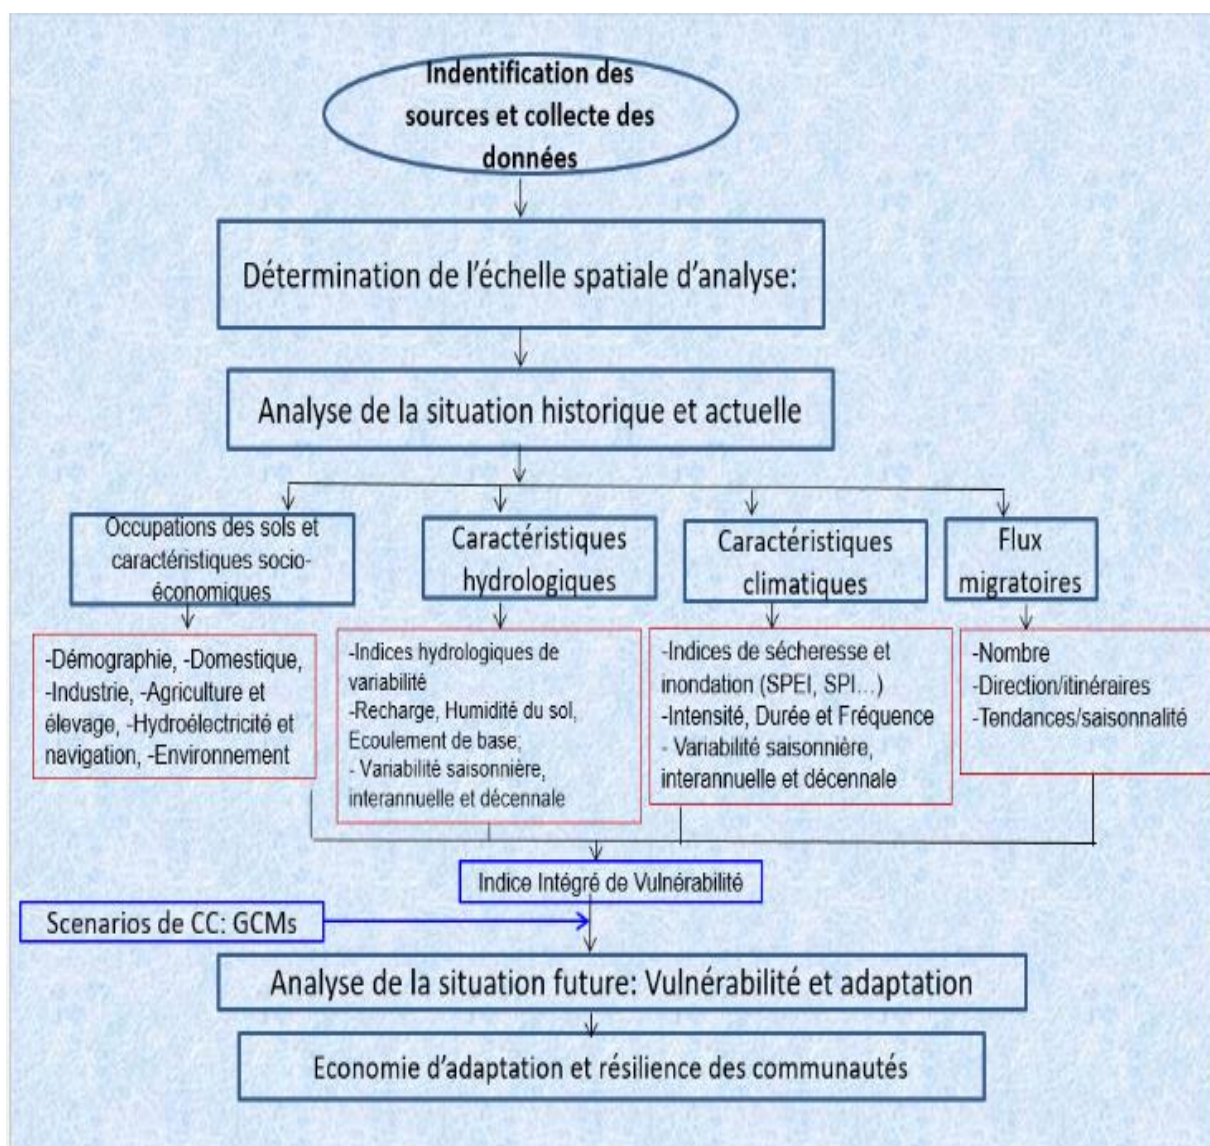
Indentification des sources et collecte des données

Détermination de l'échelle spatiale d'analyse:

Analyse de la situation historique et actuelle

Occupations des sols et caractéristiques socio-économiques

Caractéristiques hydrologiques

Caractéristiques climatiques

Flux migratoires

-Démographie, -Domestique, -Industrie, -Agriculture et élevage, -Hydroélectricité et navigation, -Environnement

-Indices hydrologiques de variabilité
-Recharge, Humidité du sol, Ecoulement de base;
- Variabilité saisonnière, interannuelle et décennale

-Indices de sécheresse et inondation (SPEI, SPI...)
-Intensité, Durée et Fréquence
- Variabilité saisonnière, interannuelle et décennale

-Nombre
-Direction/itinéraires
-Tendances/saisonnalité

Indice Intégré de Vulnérabilité

Scenarios de CC: GCMs

Analyse de la situation future: Vulnérabilité et adaptation

Economie d'adaptation et résilience des communautés